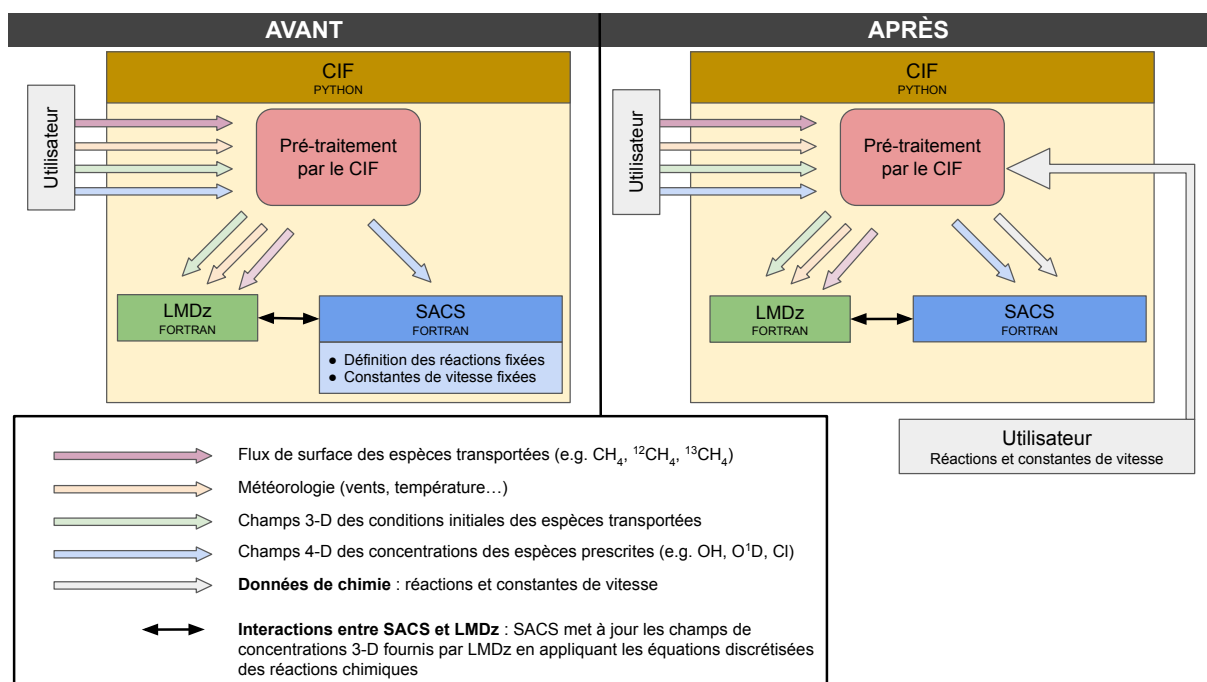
AVANT

CIF
PYTHON

Utilisateur

Pré-traitement par le CIF

LMDz
FORTRAN

SACS
FORTRAN

● Définition des réactions fixées
● Constantes de vitesse fixées

APRÈS

CIF
PYTHON

Utilisateur

Pré-traitement par le CIF

LMDz
FORTRAN

SACS
FORTRAN

Utilisateur
Réactions et constantes de vitesse

Flux de surface des espèces transportées (e.g. $CH_4$, $^{12}CH_4$, $^{13}CH_4$)

Météorologie (vents, température…)

Champs 3-D des conditions initiales des espèces transportées

Champs 4-D des concentrations des espèces prescrites (e.g. OH, $O^1D$, Cl)

**Données de chimie** : réactions et constantes de vitesse

**Interactions entre SACS et LMDz** : SACS met à jour les champs de concentrations 3-D fournis par LMDz en appliquant les équations discrétisées des réactions chimiques